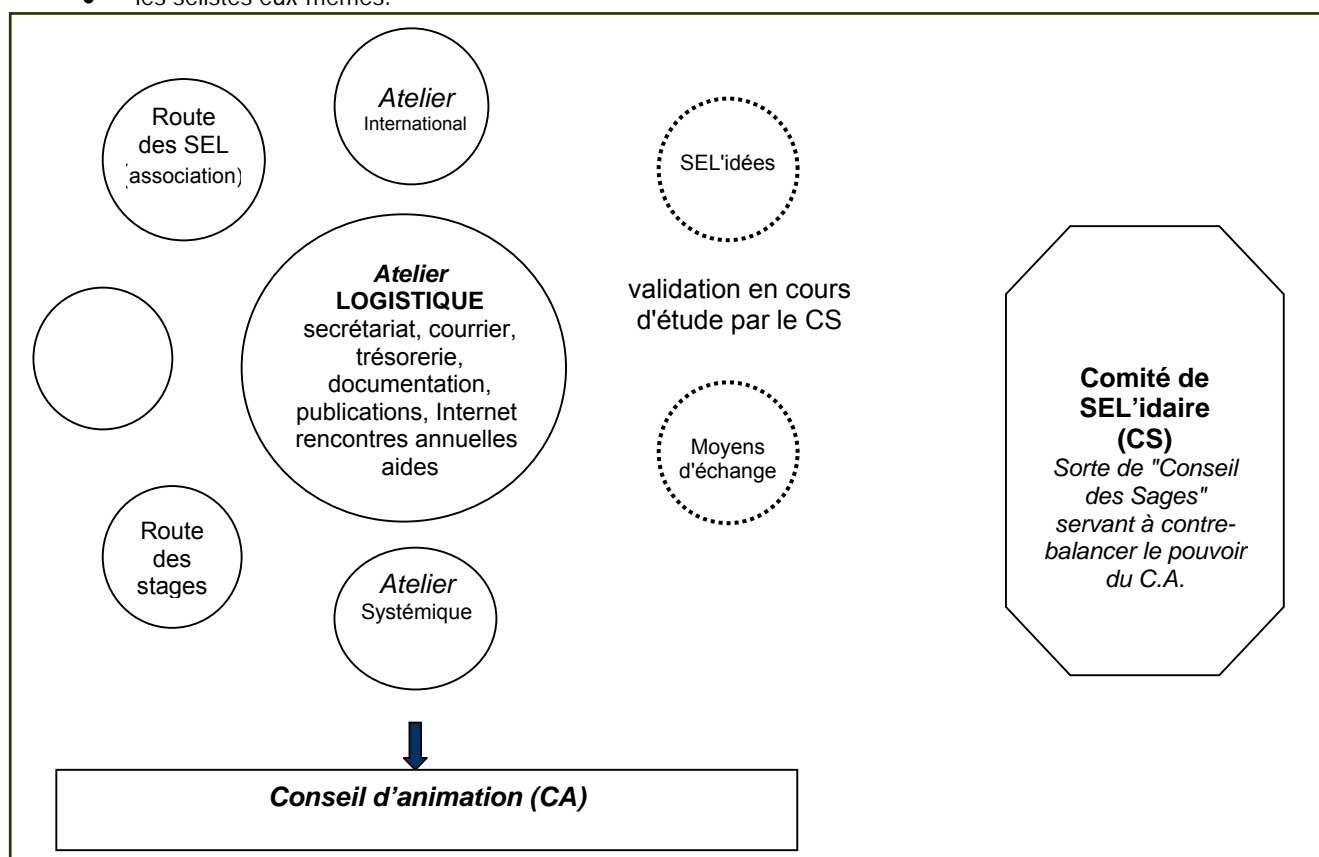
• les sélistes eux-mêmes.

Route des SEL (association)

*Atelier* International

SEL'idées

***Atelier*** **LOGISTIQUE** secrétariat, courrier, trésorerie, documentation, publications, Internet rencontres annuelles aides

validation en cours d'étude par le CS

Moyens d'échange

**Comité de SEL'idaire (CS)** *Sorte de "Conseil des Sages" servant à contrebalancer le pouvoir du C.A.*

Route des stages

*Atelier* Systémique

***Conseil d'animation (CA)***